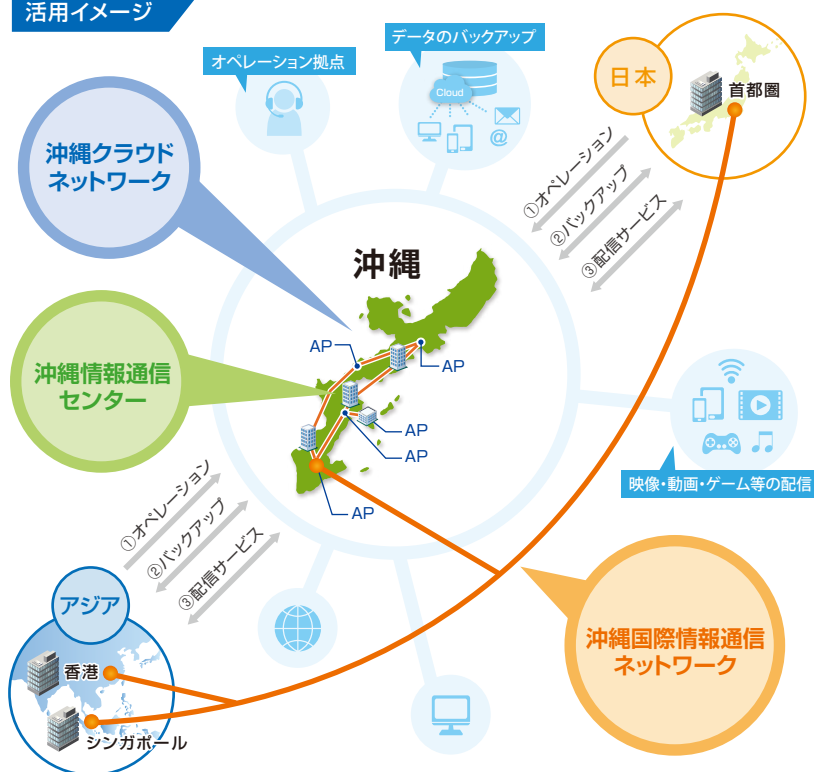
活用イメージ

オペレーション拠点

データのバックアップ

Cloud

日本

首都圏

沖縄クラウドネットワーク

①オペレーション
②バックアップ
③配信サービス

沖縄

AP
AP
AP
AP
AP

沖縄情報通信センター

映像・動画・ゲーム等の配信

①オペレーション
②バックアップ
③配信サービス

アジア

香港

シンガポール

沖縄国際情報通信ネットワーク